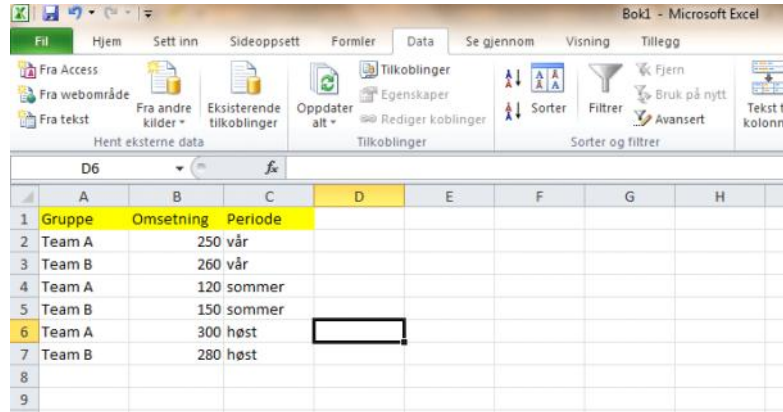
Bok1 - Microsoft Excel

Fil | Hjem | Sett inn | Sideoppsett | Formler | Data | Se gjennom | Visning | Tillegg

Fra Access
Fra webområde
Fra tekst
Fra andre kilder
Eksisterende tilkoblinger
Hent eksterne data

Oppdater alt
Tilkoblinger
Egenskaper
Rediger koblinger
Tilkoblinger

Sorter
Filtrer
Fjern
Bruk på nytt
Avansert
Sorter og filtrer

Tekst t kolonn

D6 $f_x$

| | A | B | C | D | E | F | G | H |
|---|---|---|---|---|---|---|---|---|
| 1 | Gruppe | Omsetning | Periode | | | | | |
| 2 | Team A | 250 | vår | | | | | |
| 3 | Team B | 260 | vår | | | | | |
| 4 | Team A | 120 | sommer | | | | | |
| 5 | Team B | 150 | sommer | | | | | |
| 6 | Team A | 300 | høst | | | | | |
| 7 | Team B | 280 | høst | | | | | |
| 8 | | | | | | | | |
| 9 | | | | | | | | |